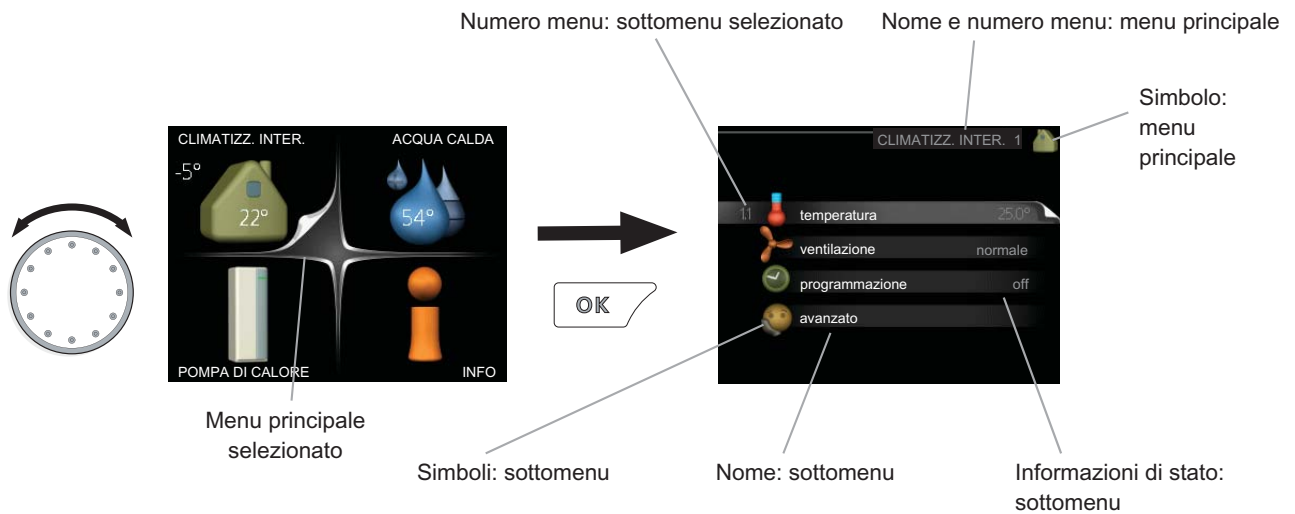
Numero menu: sottomenu selezionato

Nome e numero menu: menu principale

Simbolo: menu principale

CLIMATIZZ. INTER.

ACQUA CALDA

-5°

22°

54°

POMPA DI CALORE

INFO

Menu principale selezionato

OK

CLIMATIZZ. INTER. 1

1.1 temperatura 25.0°

ventilazione normale

programmazione off

avanzato

Simboli: sottomenu

Nome: sottomenu

Informazioni di stato: sottomenu